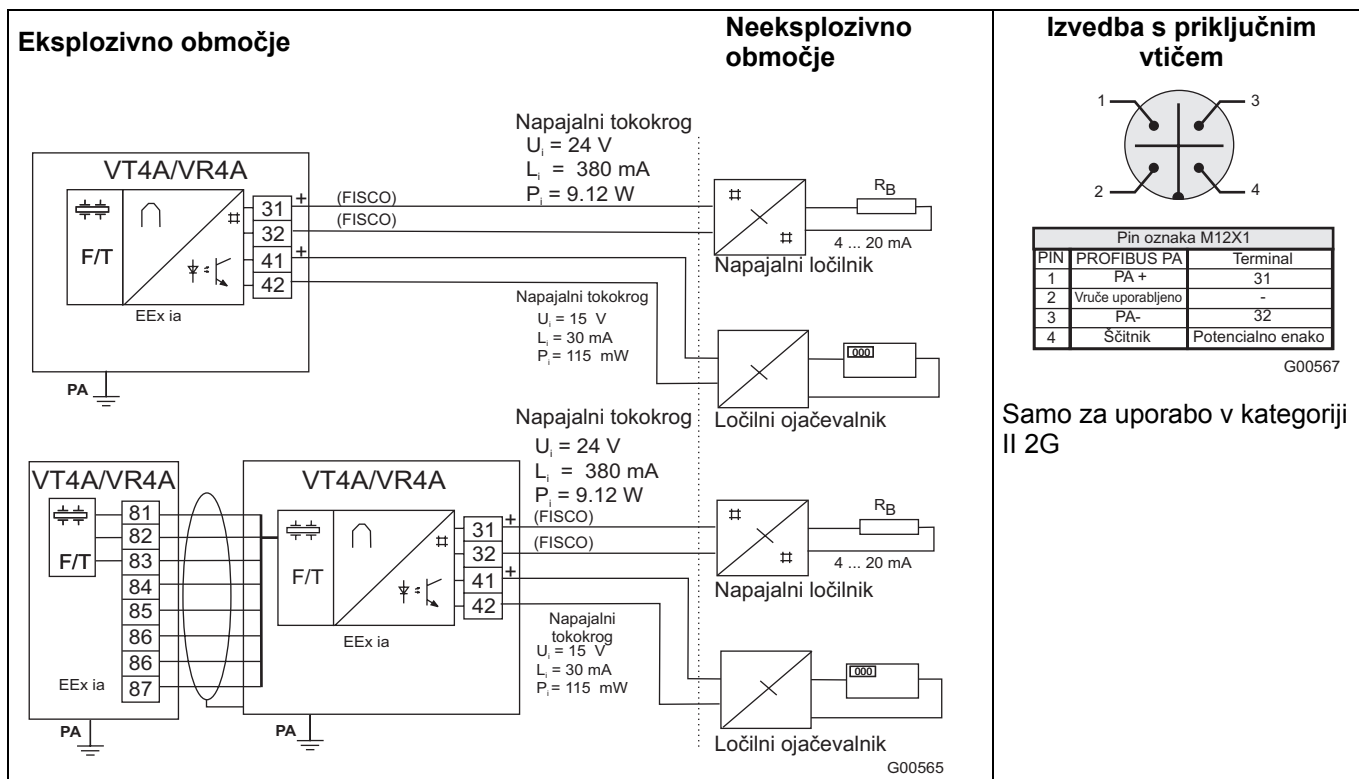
Eksplozivno območje

Neeksplozivno območje

Izvedba s priključnim vtičem

Napajalni tokokrog
$U_i$ = 24 V
$L_i$ = 380 mA
$P_i$ = 9.12 W

VT4A/VR4A

F/T

EEx ia

31 +
32
41 +
42

(FISCO)
(FISCO)

$R_B$

4 ... 20 mA

Napajalni ločilnik

Napajalni tokokrog
$U_i$ = 15 V
$L_i$ = 30 mA
$P_i$ = 115 mW

000

Ločilni ojačevalnik

PA

Napajalni tokokrog
$U_i$ = 24 V
$L_i$ = 380 mA
$P_i$ = 9.12 W

VT4A/VR4A

F/T

81
82
83
84
85
86
86
87

EEx ia

PA

VT4A/VR4A

F/T

EEx ia

31 +
32
41 +
42

(FISCO)
(FISCO)

$R_B$

4 ... 20 mA

Napajalni ločilnik

Napajalni tokokrog
$U_i$ = 15 V
$L_i$ = 30 mA
$P_i$ = 115 mW

000

PA

Ločilni ojačevalnik

G00565

1
3
2
4

| Pin oznaka M12X1 | | |
|---|---|---|
| PIN | PROFIBUS PA | Terminal |
| 1 | PA + | 31 |
| 2 | Vruče uporabljeno | - |
| 3 | PA- | 32 |
| 4 | Ščitnik | Potencialno enako |

G00567

Samo za uporabo v kategoriji II 2G